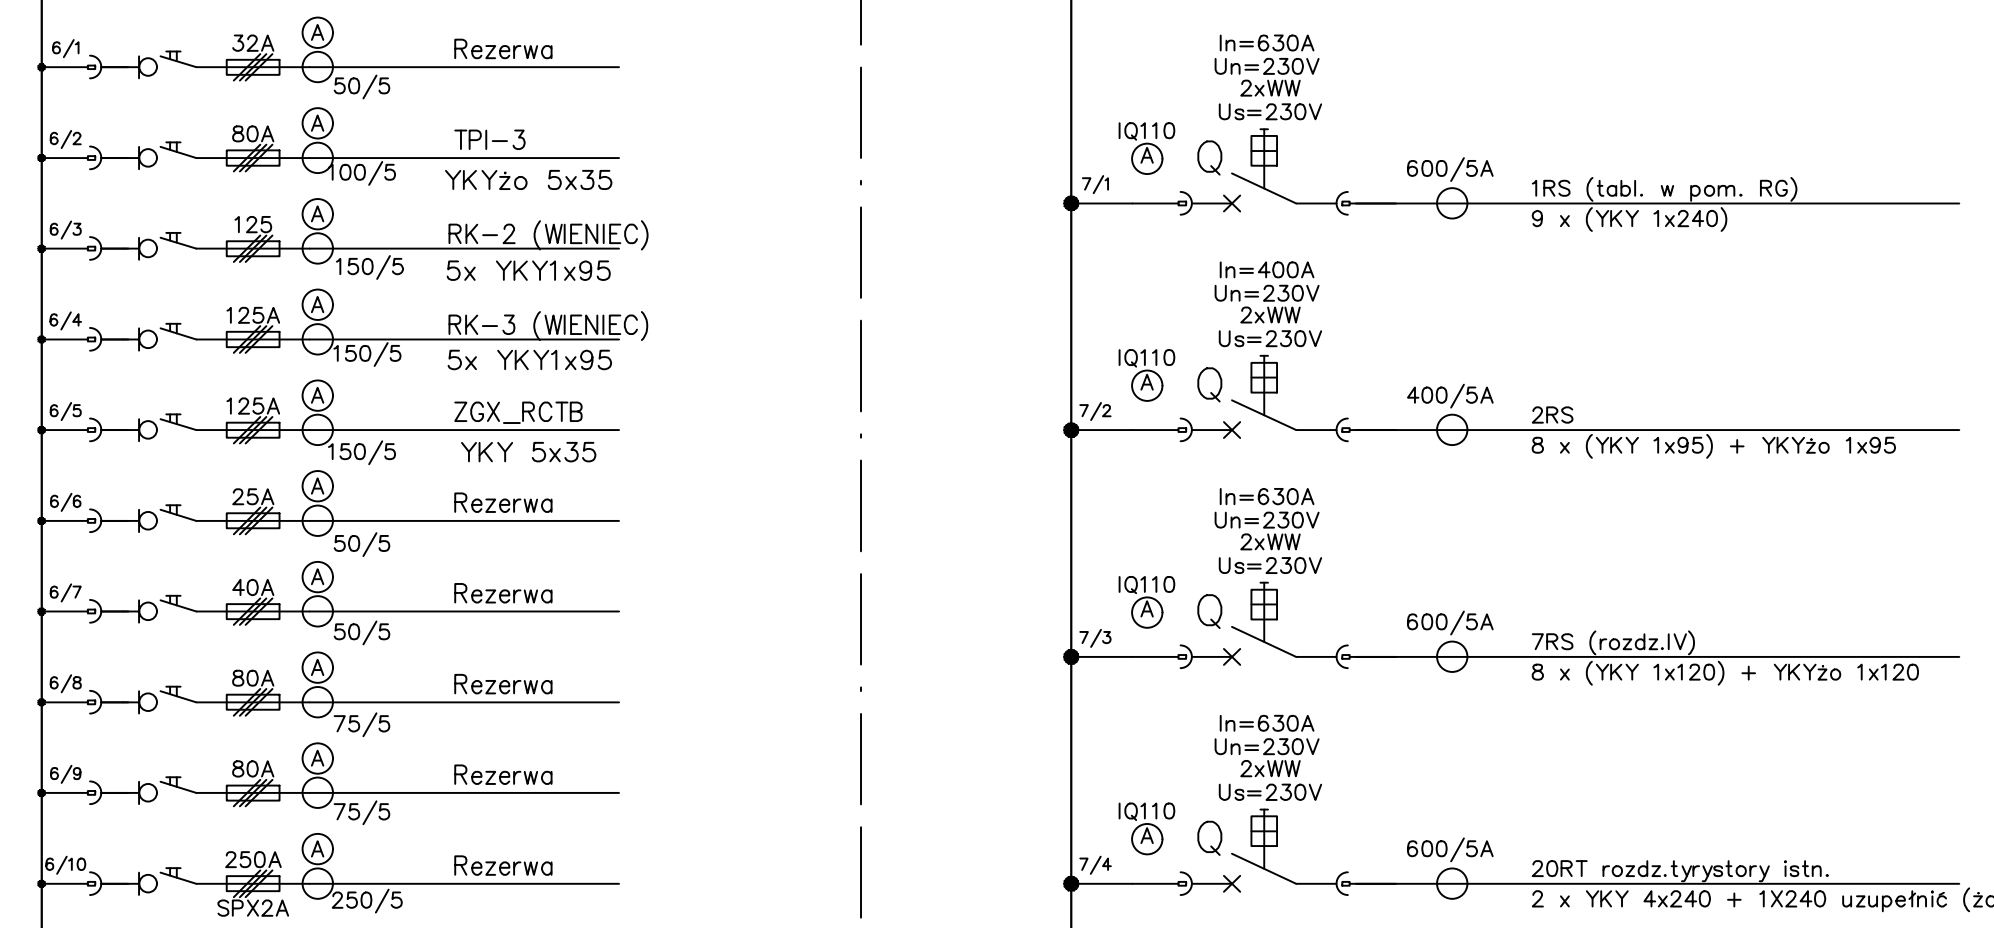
6/1 32A A Rezerwa
50/5

6/2 80A A TPI–3
100/5 YKYżo 5x35

6/3 125 A RK–2 (WIENIEC)
150/5 5x YKY1x95

6/4 125A A RK–3 (WIENIEC)
150/5 5x YKY1x95

6/5 125A A ZGX_RCTB
150/5 YKY 5x35

6/6 25A A Rezerwa
50/5

6/7 40A A Rezerwa
50/5

6/8 80A A Rezerwa
75/5

6/9 80A A Rezerwa
75/5

6/10 250A A Rezerwa
SPX2A 250/5

In=630A
Un=230V
2xWW
Us=230V
IQ110
A
Q
7/1 600/5A 1RS (tabl. w pom. RG)
9 x (YKY 1x240)

In=400A
Un=230V
2xWW
Us=230V
IQ110
A
Q
7/2 400/5A 2RS
8 x (YKY 1x95) + YKYżo 1x95

In=630A
Un=230V
2xWW
Us=230V
IQ110
A
Q
7/3 600/5A 7RS (rozdz.IV)
8 x (YKY 1x120) + YKYżo 1x120

In=630A
Un=230V
2xWW
Us=230V
IQ110
A
Q
7/4 600/5A 20RT rozdz.tyrystory istn.
2 x YKY 4x240 + 1X240 uzupełnić (żo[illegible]